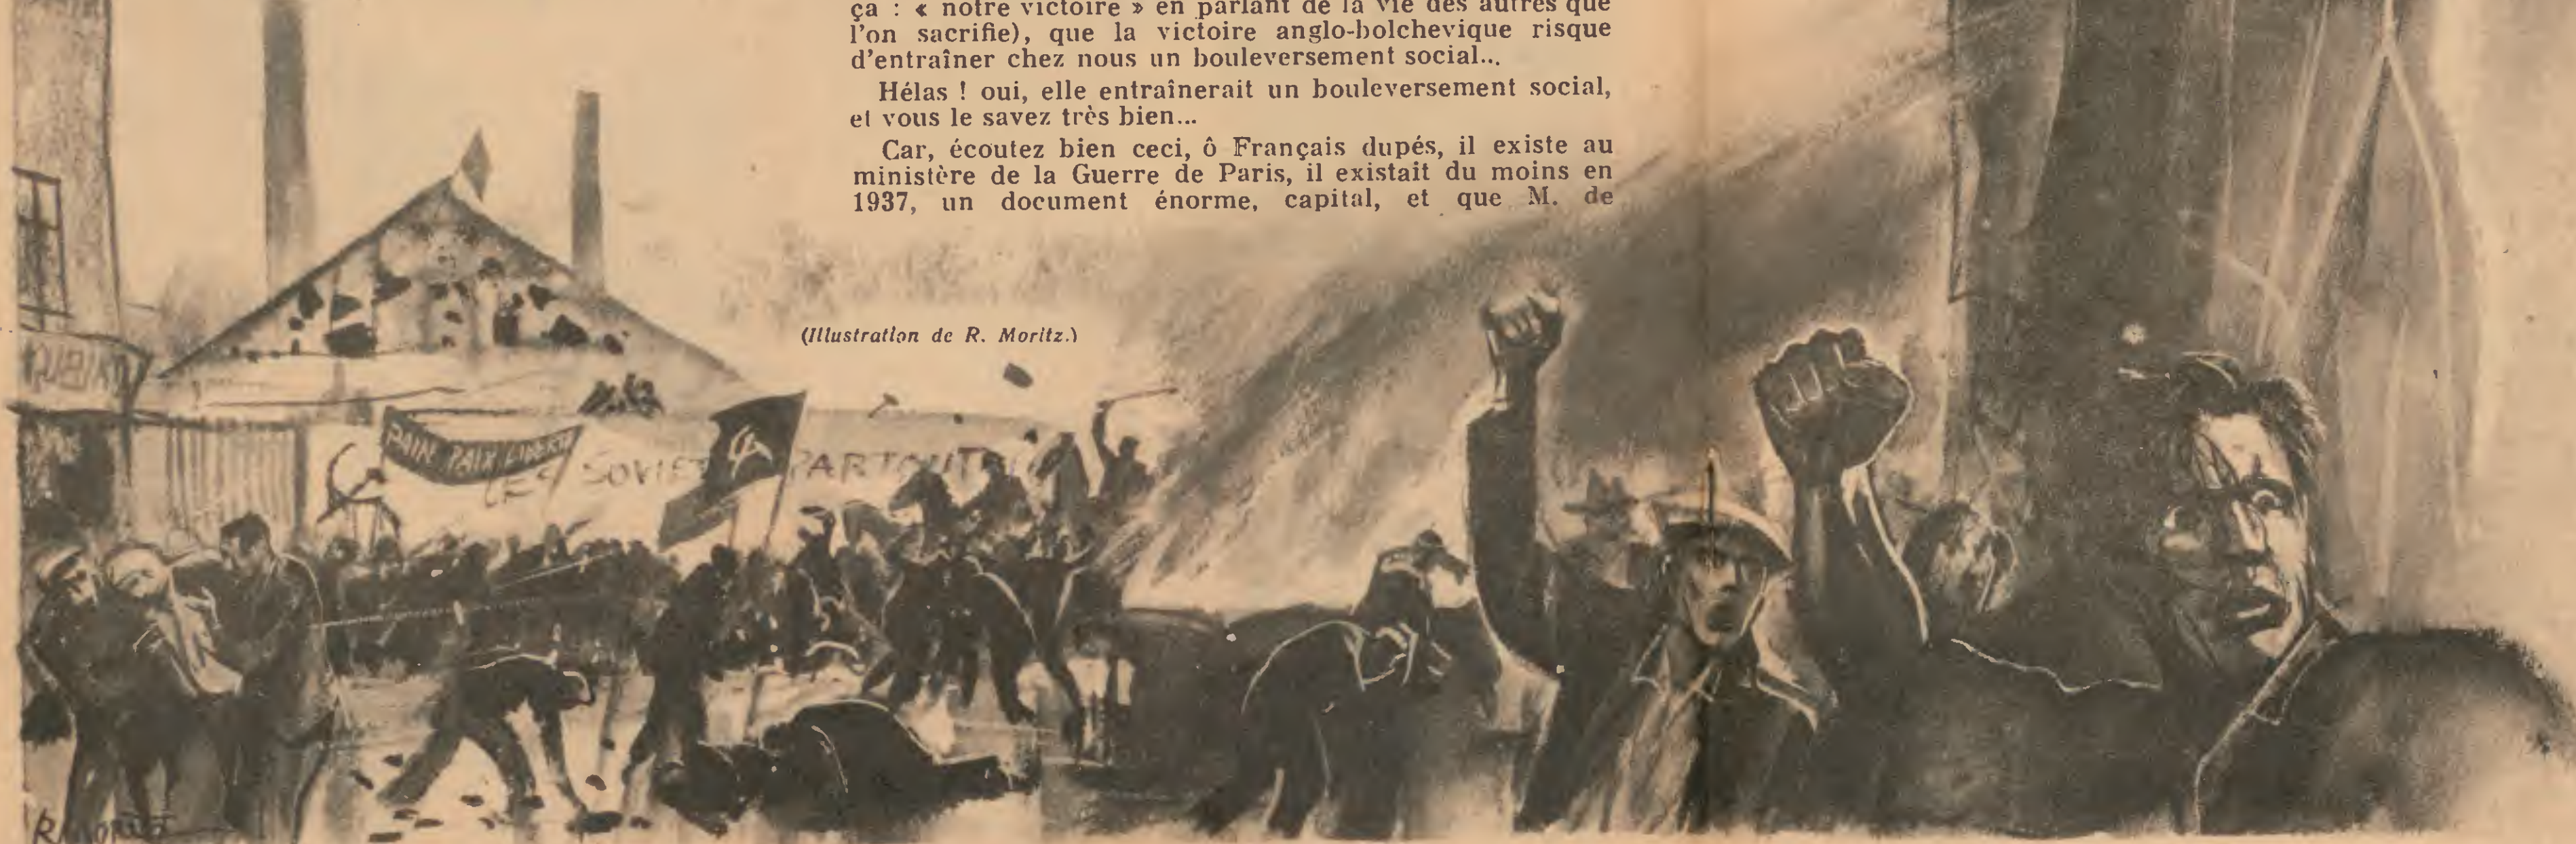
ça : « notre victoire » en parlant de la vie des autres que l'on sacrifie), que la victoire anglo-bolchevique risque d'entraîner chez nous un bouleversement social...

Hélas ! oui, elle entraînerait un bouleversement social, et vous le savez très bien...

Car, écoutez bien ceci, ô Français dupés, il existe au ministère de la Guerre de Paris, il existait du moins en 1937, un document énorme, capital, et que M. de

(Illustration de R. Moritz.)

PAIN PAIX LIBERTÉ

LES SOVIETS PARTOUT

R. MORITZ